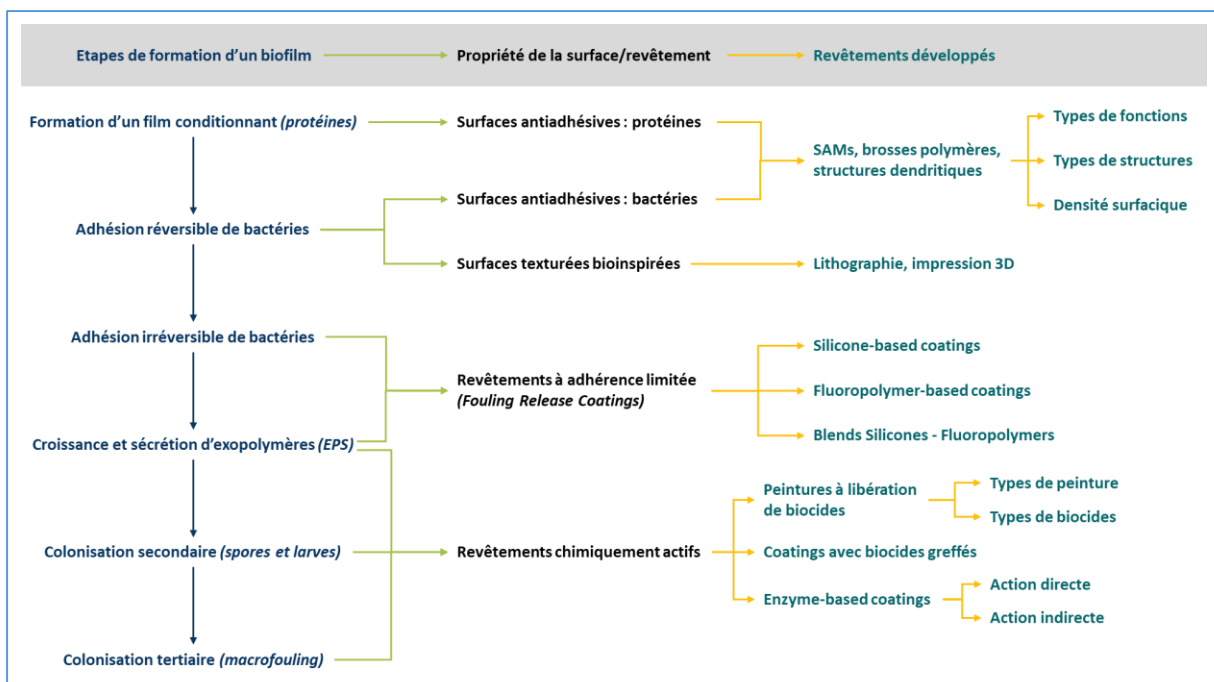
Etapes de formation d'un biofilm

Propriété de la surface/revêtement

Revêtements développés

Formation d'un film conditionnant *(protéines)*

Surfaces antiadhésives : protéines

SAMs, brosses polymères, structures dendritiques

Types de fonctions

Types de structures

Densité surfacique

Surfaces antiadhésives : bactéries

Adhésion réversible de bactéries

Surfaces texturées bioinspirées

Lithographie, impression 3D

Adhésion irréversible de bactéries

Silicone-based coatings

Revêtements à adhérence limitée *(Fouling Release Coatings)*

Fluoropolymer-based coatings

Blends Silicones - Fluoropolymers

Croissance et sécrétion d'exopolymères *(EPS)*

Peintures à libération de biocides

Types de peinture

Types de biocides

Colonisation secondaire *(spores et larves)*

Revêtements chimiquement actifs

Coatings avec biocides greffés

Enzyme-based coatings

Action directe

Action indirecte

Colonisation tertiaire *(macrofouling)*